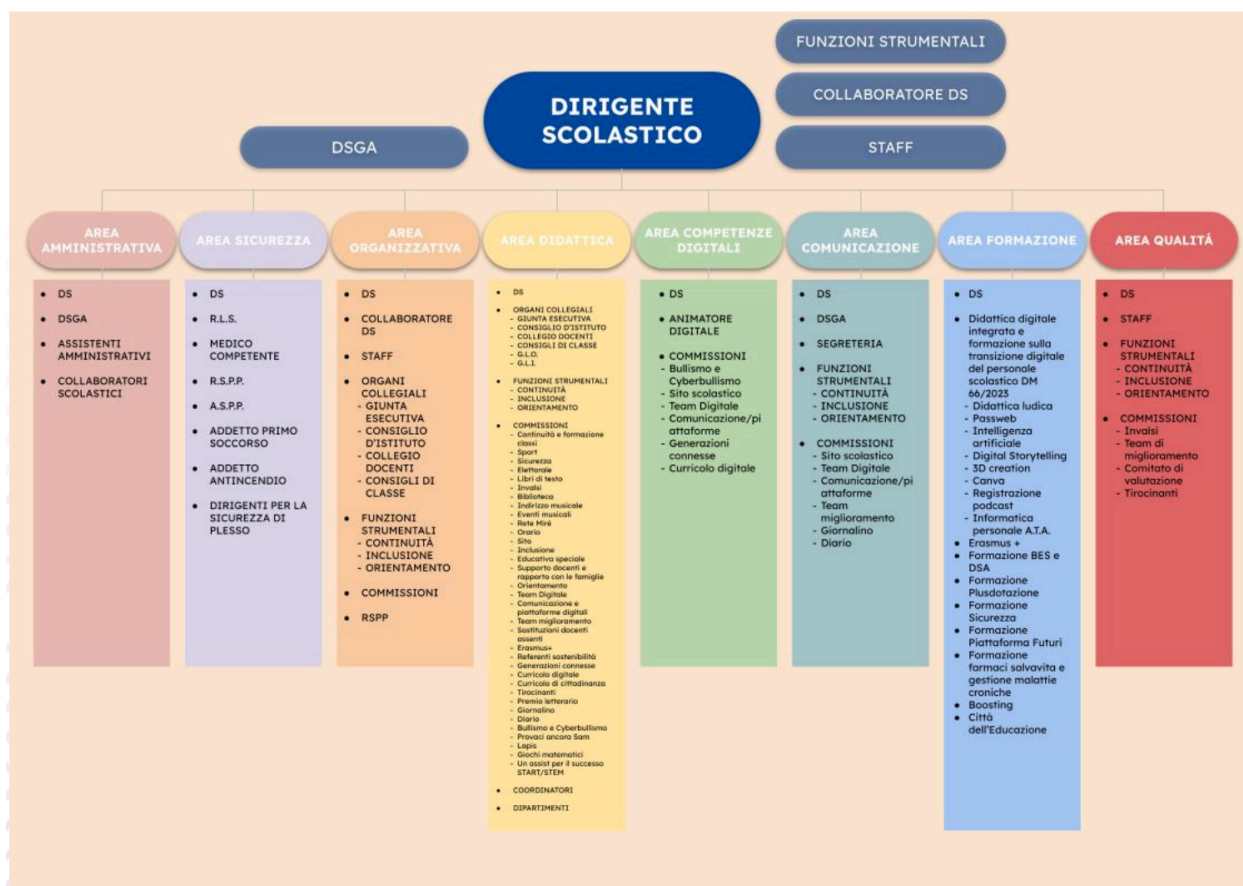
FUNZIONI STRUMENTALI

COLLABORATORE DS

STAFF

DIRIGENTE SCOLASTICO

DSGA

AREA AMMINISTRATIVA
- DS
- DSGA
- ASSISTENTI AMMINISTRATIVI
- COLLABORATORI SCOLASTICI

AREA SICUREZZA
- DS
- R.L.S.
- MEDICO COMPETENTE
- R.S.P.P.
- A.S.P.P.
- ADDETTO PRIMO SOCCORSO
- ADDETTO ANTINCENDIO
- DIRIGENTI PER LA SICUREZZA DI PLESSO

AREA ORGANIZZATIVA
- DS
- COLLABORATORE DS
- STAFF
- ORGANI COLLEGIALI
  - GIUNTA ESECUTIVA
  - CONSIGLIO D'ISTITUTO
  - COLLEGIO DOCENTI
  - CONSIGLI DI CLASSE
- FUNZIONI STRUMENTALI
  - CONTINUITÀ
  - INCLUSIONE
  - ORIENTAMENTO
- COMMISSIONI
- RSPP

AREA DIDATTICA
- DS
- ORGANI COLLEGIALI
  - GIUNTA ESECUTIVA
  - CONSIGLIO D'ISTITUTO
  - COLLEGIO DOCENTI
  - CONSIGLI DI CLASSE
  - G.L.O.
  - G.L.I.
- FUNZIONI STRUMENTALI
  - CONTINUITÀ
  - INCLUSIONE
  - ORIENTAMENTO
- COMMISSIONI
  - Continuità e formazione classi
  - Sport
  - Sicurezza
  - Elettorale
  - Libri di testo
  - Invalsi
  - Biblioteca
  - Indirizzo musicale
  - Eventi musicali
  - Rete Mirè
  - Orario
  - Sito
  - Inclusione
  - Educativa speciale
  - Supporto docenti e rapporto con le famiglie
  - Orientamento
  - Team Digitale
  - Comunicazione e piattaforme digitali
  - Team miglioramento
  - Sostituzioni docenti assenti
  - Erasmus+
  - Referenti sostenibilità
  - Generazioni connesse
  - Curricolo digitale
  - Curricolo di cittadinanza
  - Tirocinanti
  - Premio letterario
  - Giornalino
  - Diario
  - Bullismo e Cyberbullismo
  - Provaci ancora Sam
  - Lapis
  - Giochi matematici
  - Un assist per il successo START/STEM
- COORDINATORI
- DIPARTIMENTI

AREA COMPETENZE DIGITALI
- DS
- ANIMATORE DIGITALE
- COMMISSIONI
  - Bullismo e Cyberbullismo
  - Sito scolastico
  - Team Digitale
  - Comunicazione/piattaforme
  - Generazioni connesse
  - Curricolo digitale

AREA COMUNICAZIONE
- DS
- DSGA
- SEGRETERIA
- FUNZIONI STRUMENTALI
  - CONTINUITÀ
  - INCLUSIONE
  - ORIENTAMENTO
- COMMISSIONI
  - Sito scolastico
  - Team Digitale
  - Comunicazione/piattaforme
  - Team miglioramento
  - Giornalino
  - Diario

AREA FORMAZIONE
- DS
- Didattica digitale integrata e formazione sulla transizione digitale del personale scolastico DM 66/2023
  - Didattica ludica
  - Passweb
  - Intelligenza artificiale
  - Digital Storytelling
  - 3D creation
  - Canva
  - Registrazione podcast
  - Informatica personale A.T.A.
- Erasmus +
- Formazione BES e DSA
- Formazione Plusdotazione
- Formazione Sicurezza
- Formazione Piattaforma Futuri
- Formazione farmaci salvavita e gestione malattie croniche
- Boosting
- Città dell'Educazione

AREA QUALITÀ
- DS
- STAFF
- FUNZIONI STRUMENTALI
  - CONTINUITÀ
  - INCLUSIONE
  - ORIENTAMENTO
- COMMISSIONI
  - Invalsi
  - Team di miglioramento
  - Comitato di valutazione
  - Tirocinanti